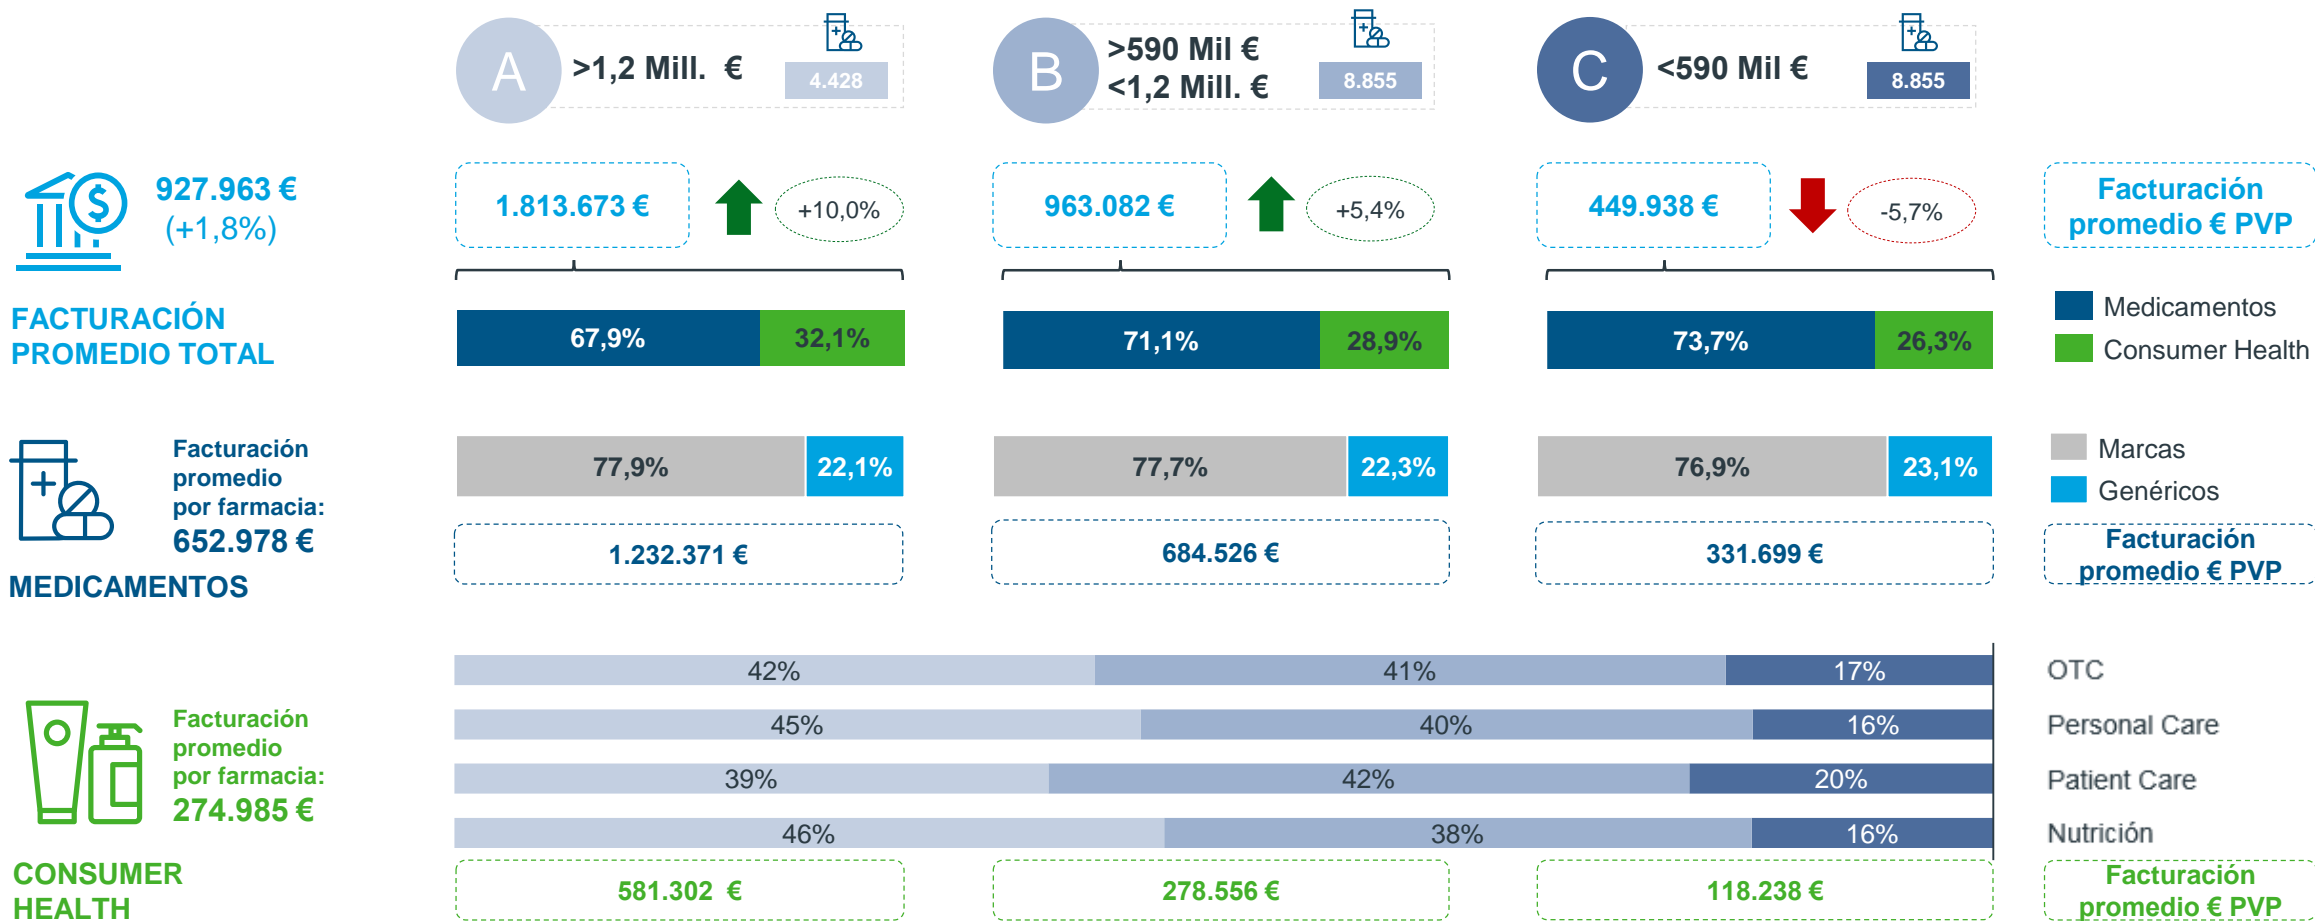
A >1,2 Mill. € 4.428

B >590 Mil € <1,2 Mill. € 8.855

C <590 Mil € 8.855

927.963 €
(+1,8%)

FACTURACIÓN PROMEDIO TOTAL

1.813.673 € +10,0%

963.082 € +5,4%

449.938 € -5,7%

Facturación promedio € PVP

67,9% 32,1%

71,1% 28,9%

73,7% 26,3%

Medicamentos
Consumer Health

Facturación promedio por farmacia: 652.978 €

MEDICAMENTOS

77,9% 22,1%

77,7% 22,3%

76,9% 23,1%

Marcas
Genéricos

1.232.371 €

684.526 €

331.699 €

Facturación promedio € PVP

| 42% | 41% | 17% | OTC |
|---|---|---|---|
| 45% | 40% | 16% | Personal Care |
| 39% | 42% | 20% | Patient Care |
| 46% | 38% | 16% | Nutrición |

Facturación promedio por farmacia: 274.985 €

CONSUMER HEALTH

581.302 €

278.556 €

118.238 €

Facturación promedio € PVP